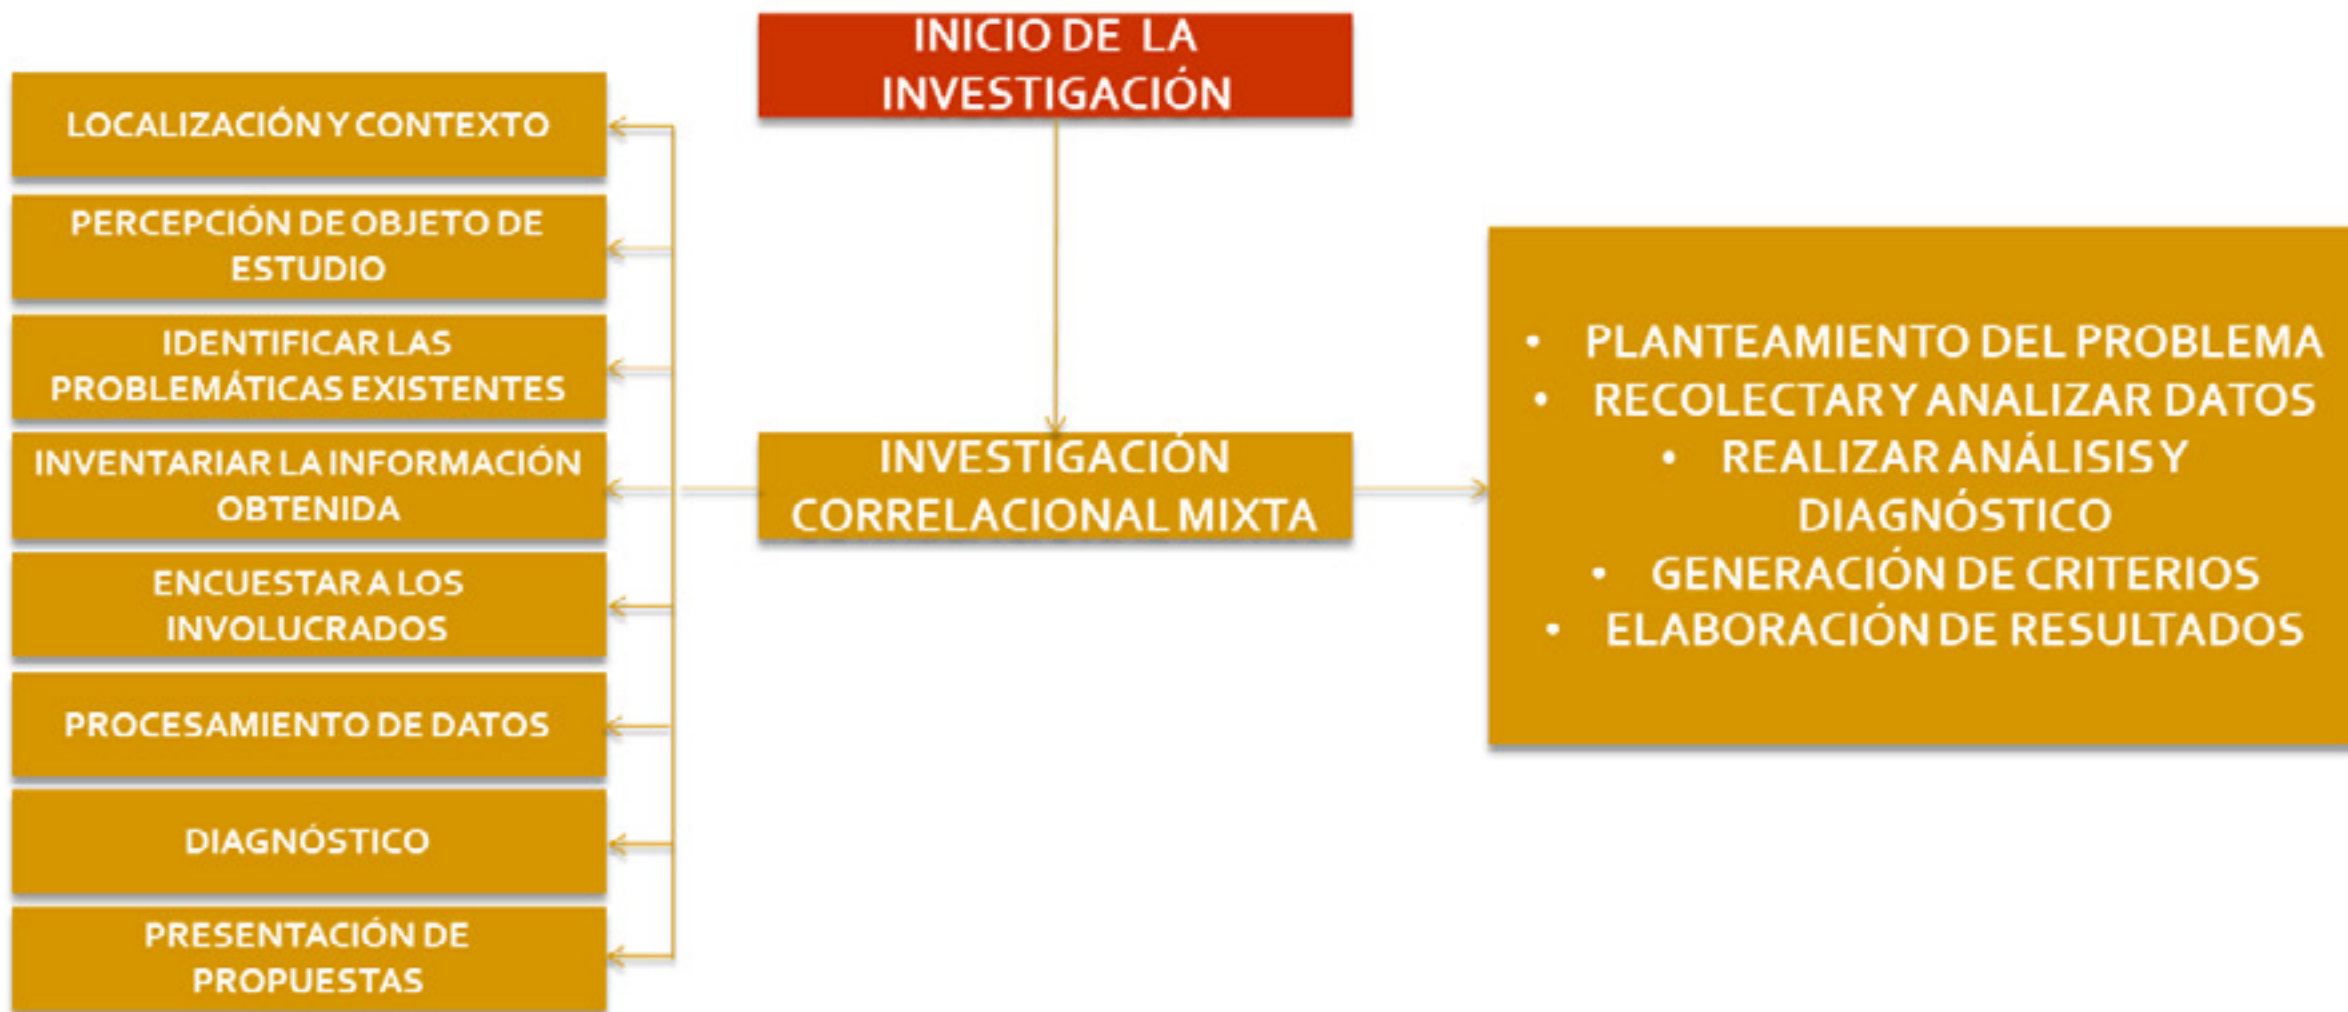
INICIO DE LA INVESTIGACIÓN

INVESTIGACIÓN CORRELACIONAL MIXTA

LOCALIZACIÓN Y CONTEXTO

PERCEPCIÓN DE OBJETO DE ESTUDIO

IDENTIFICAR LAS PROBLEMÁTICAS EXISTENTES

INVENTARIAR LA INFORMACIÓN OBTENIDA

ENCUESTAR A LOS INVOLUCRADOS

PROCESAMIENTO DE DATOS

DIAGNÓSTICO

PRESENTACIÓN DE PROPUESTAS

• PLANTEAMIENTO DEL PROBLEMA
• RECOLECTAR Y ANALIZAR DATOS
• REALIZAR ANÁLISIS Y DIAGNÓSTICO
• GENERACIÓN DE CRITERIOS
• ELABORACIÓN DE RESULTADOS